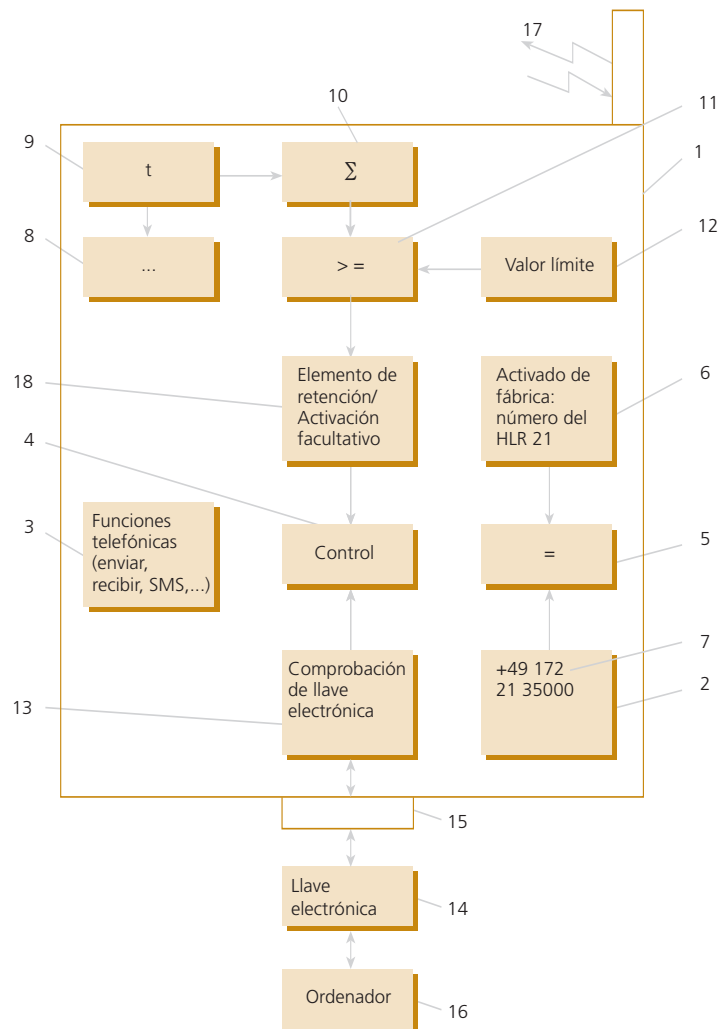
17

10

11

9

1

t

$\sum$

8

12

...

> =

Valor límite

18

Elemento de retención/ Activación facultativo

Activado de fábrica: número del HLR 21

6

4

3

Funciones telefónicas (enviar, recibir, SMS,...)

Control

=

5

7

Comprobación de llave electrónica

+49 172 21 35000

2

13

15

Llave electrónica

14

Ordenador

16